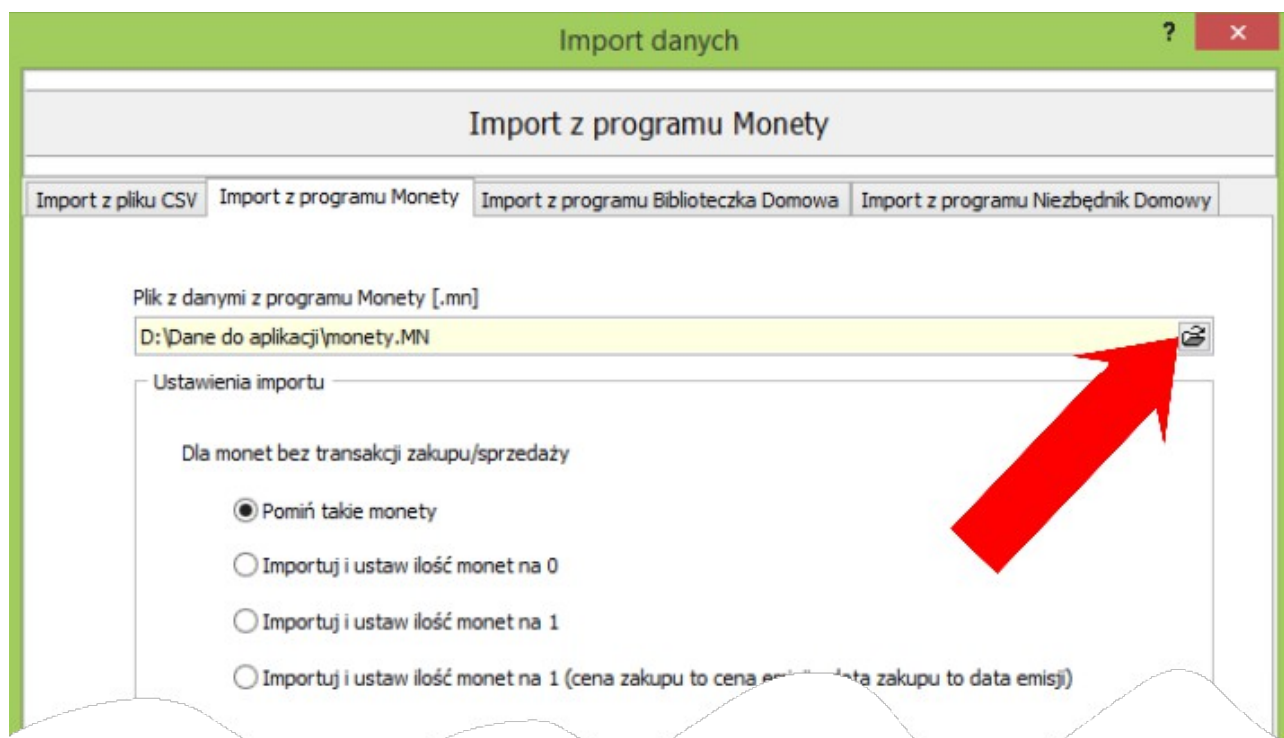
Import danych

?

×

Import z programu Monety

Import z pliku CSV | Import z programu Monety | Import z programu Biblioteczka Domowa | Import z programu Niezbędnik Domowy

Plik z danymi z programu Monety [.mn]

D:\Dane do aplikacji\monety.MN

Ustawienia importu

Dla monet bez transakcji zakupu/sprzedaży

Pomiń takie monety

Importuj i ustaw ilość monet na 0

Importuj i ustaw ilość monet na 1

Importuj i ustaw ilość monet na 1 (cena zakupu to cena em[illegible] data zakupu to data emisji)